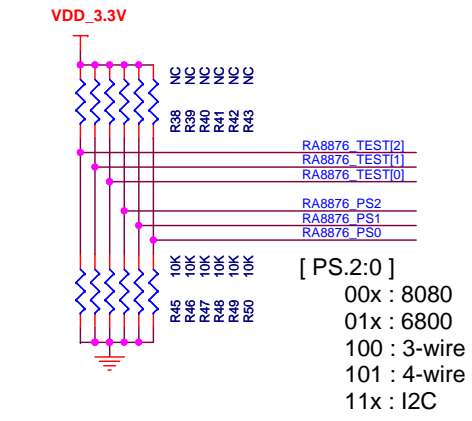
VDD_3.3V

NC NC NC NC NC NC

R38 R39 R40 R41 R42 R43

RA8876_TEST[2]
RA8876_TEST[1]
RA8876_TEST[0]

RA8876_PS2
RA8876_PS1
RA8876_PS0

10K 10K 10K 10K 10K 10K

R45 R46 R47 R48 R49 R50

[ PS.2:0 ]
00x : 8080
01x : 6800
100 : 3-wire
101 : 4-wire
11x : I2C